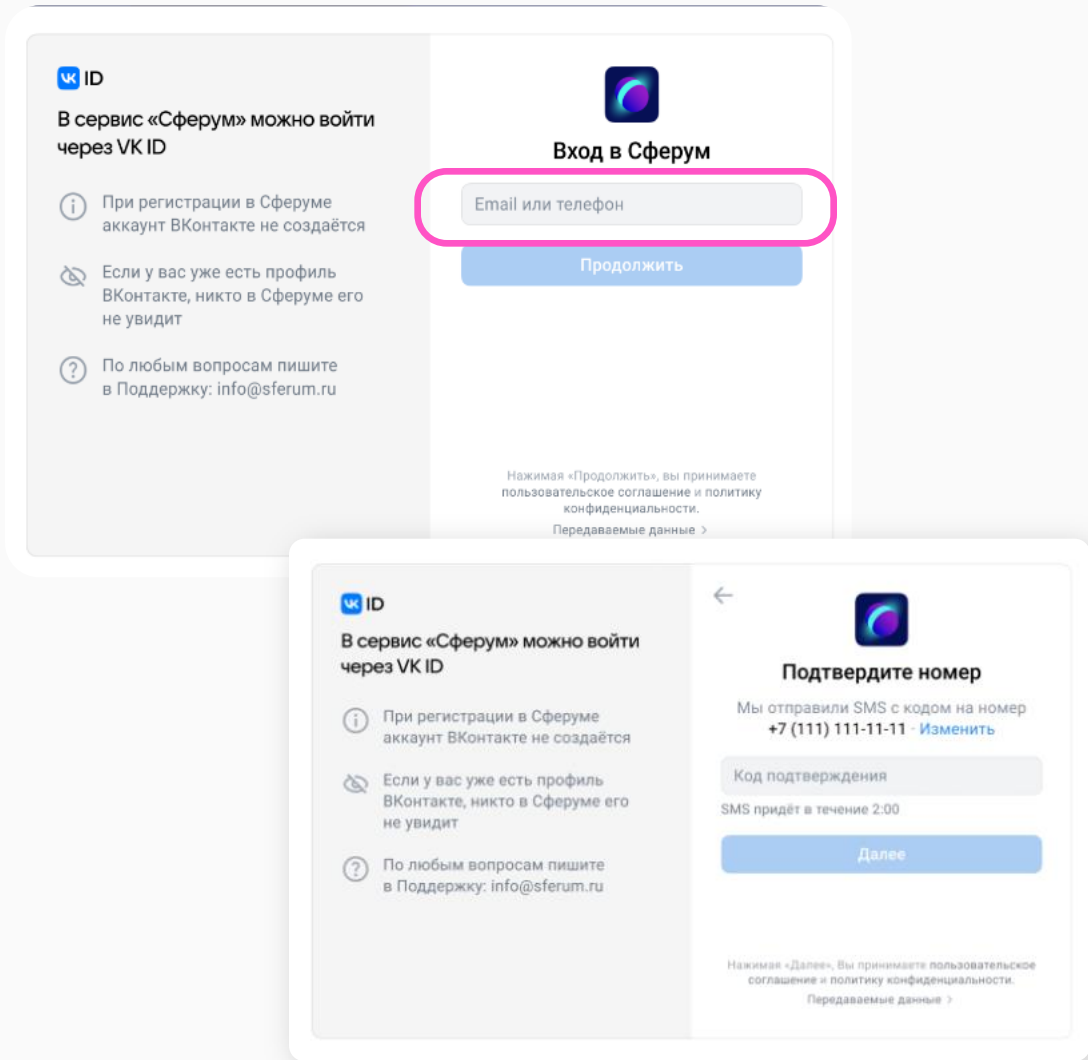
VK ID

В сервис «Сферум» можно войти через VK ID

При регистрации в Сферуме аккаунт ВКонтакте не создаётся

Если у вас уже есть профиль ВКонтакте, никто в Сферуме его не увидит

По любым вопросам пишите в Поддержку: info@sferum.ru

Вход в Сферум

Email или телефон

Продолжить

Нажимая «Продолжить», вы принимаете пользовательское соглашение и политику конфиденциальности.

Передаваемые данные >

VK ID

В сервис «Сферум» можно войти через VK ID

При регистрации в Сферуме аккаунт ВКонтакте не создаётся

Если у вас уже есть профиль ВКонтакте, никто в Сферуме его не увидит

По любым вопросам пишите в Поддержку: info@sferum.ru

←

Подтвердите номер

Мы отправили SMS с кодом на номер +7 (111) 111-11-11 · Изменить

Код подтверждения

SMS придёт в течение 2:00

Далее

Нажимая «Далее», Вы принимаете пользовательское соглашение и политику конфиденциальности.

Передаваемые данные >